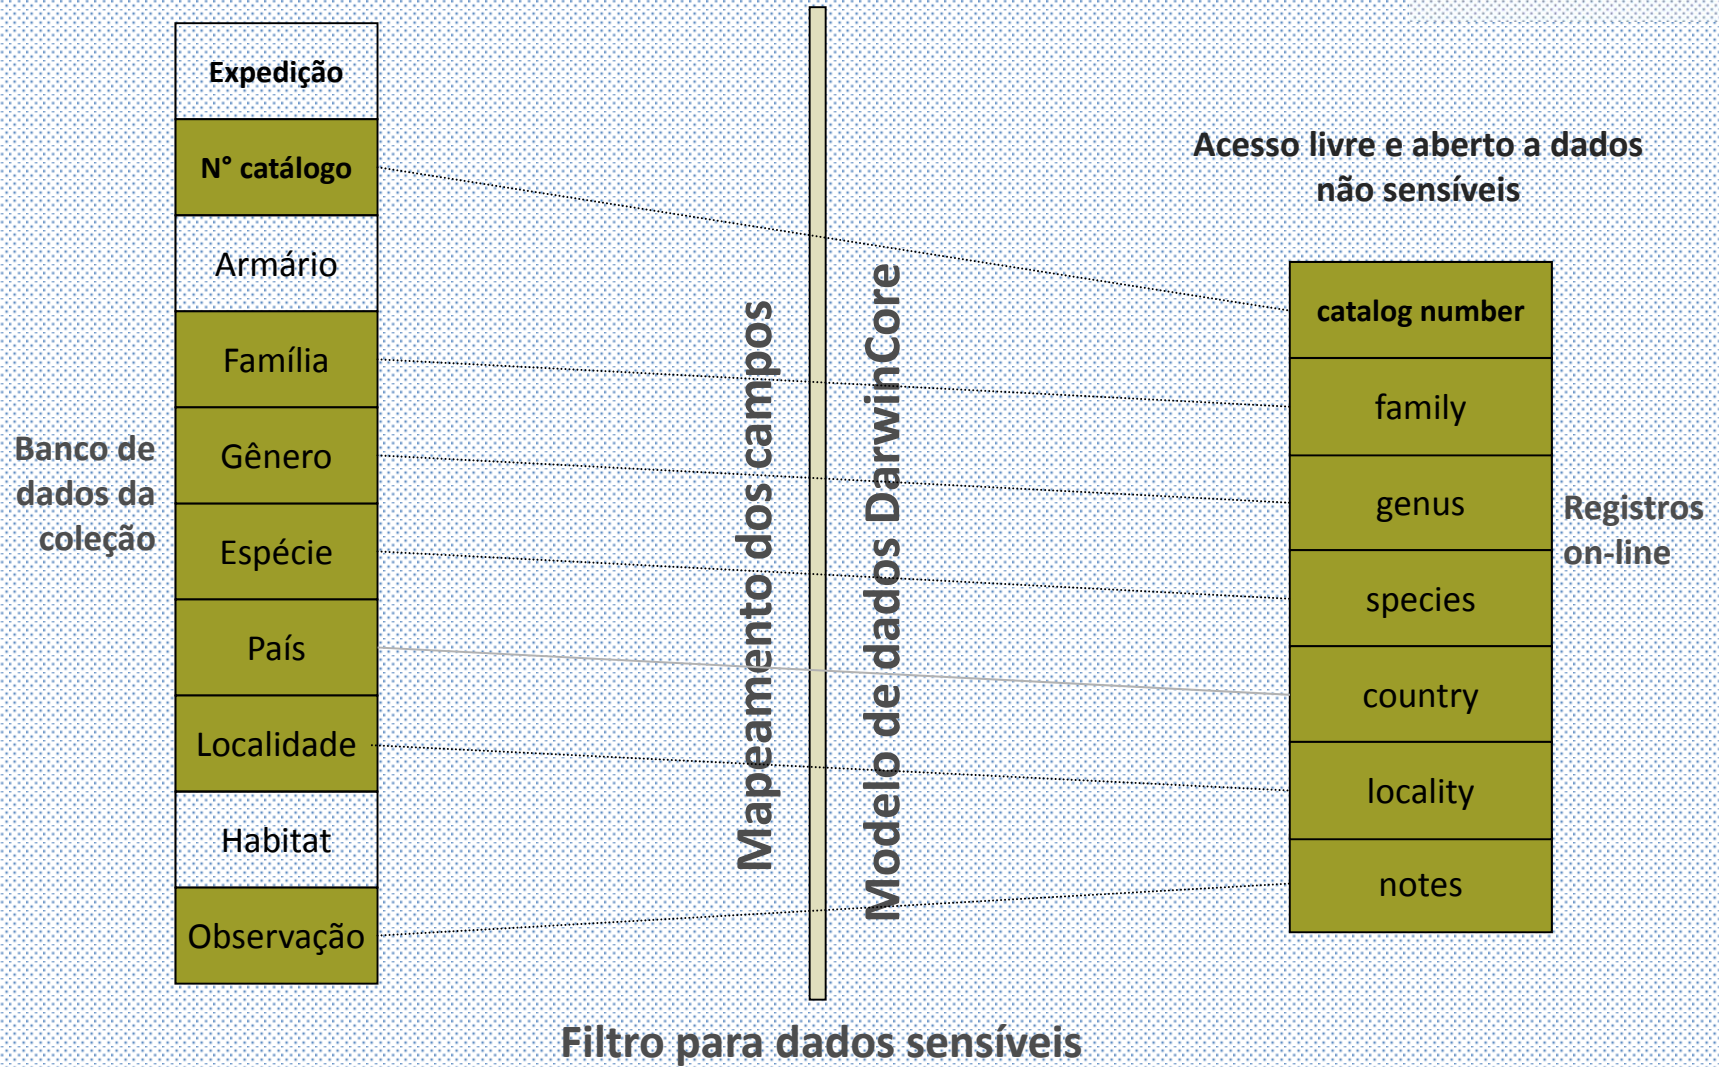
Banco de dados da coleção

| Expedição |
|---|
| N° catálogo |
| Armário |
| Família |
| Gênero |
| Espécie |
| País |
| Localidade |
| Habitat |
| Observação |

Mapeamento dos campos

Modelo de dados DarwinCore

Acesso livre e aberto a dados não sensíveis

| catalog number |
|---|
| family |
| genus |
| species |
| country |
| locality |
| notes |

Registros on-line

Filtro para dados sensíveis